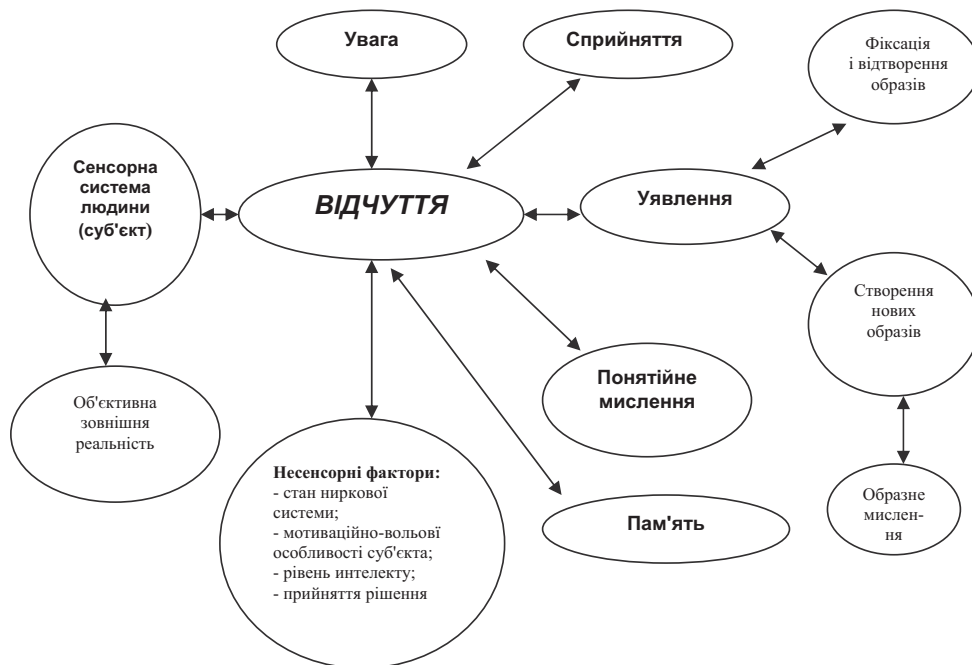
Увага

Сприйняття

Фіксація і відтворення образів

Сенсорна система людини (суб'єкт)

ВІДЧУТТЯ

Уявлення

Створення нових образів

Об'єктивна зовнішня реальність

Понятійне мислення

Несенсорні фактори:
- стан ниркової системи;
- мотиваційно-вольові особливості суб'єкта;
- рівень интелекту;
- прийняття рішення

Пам'ять

Образне мислення